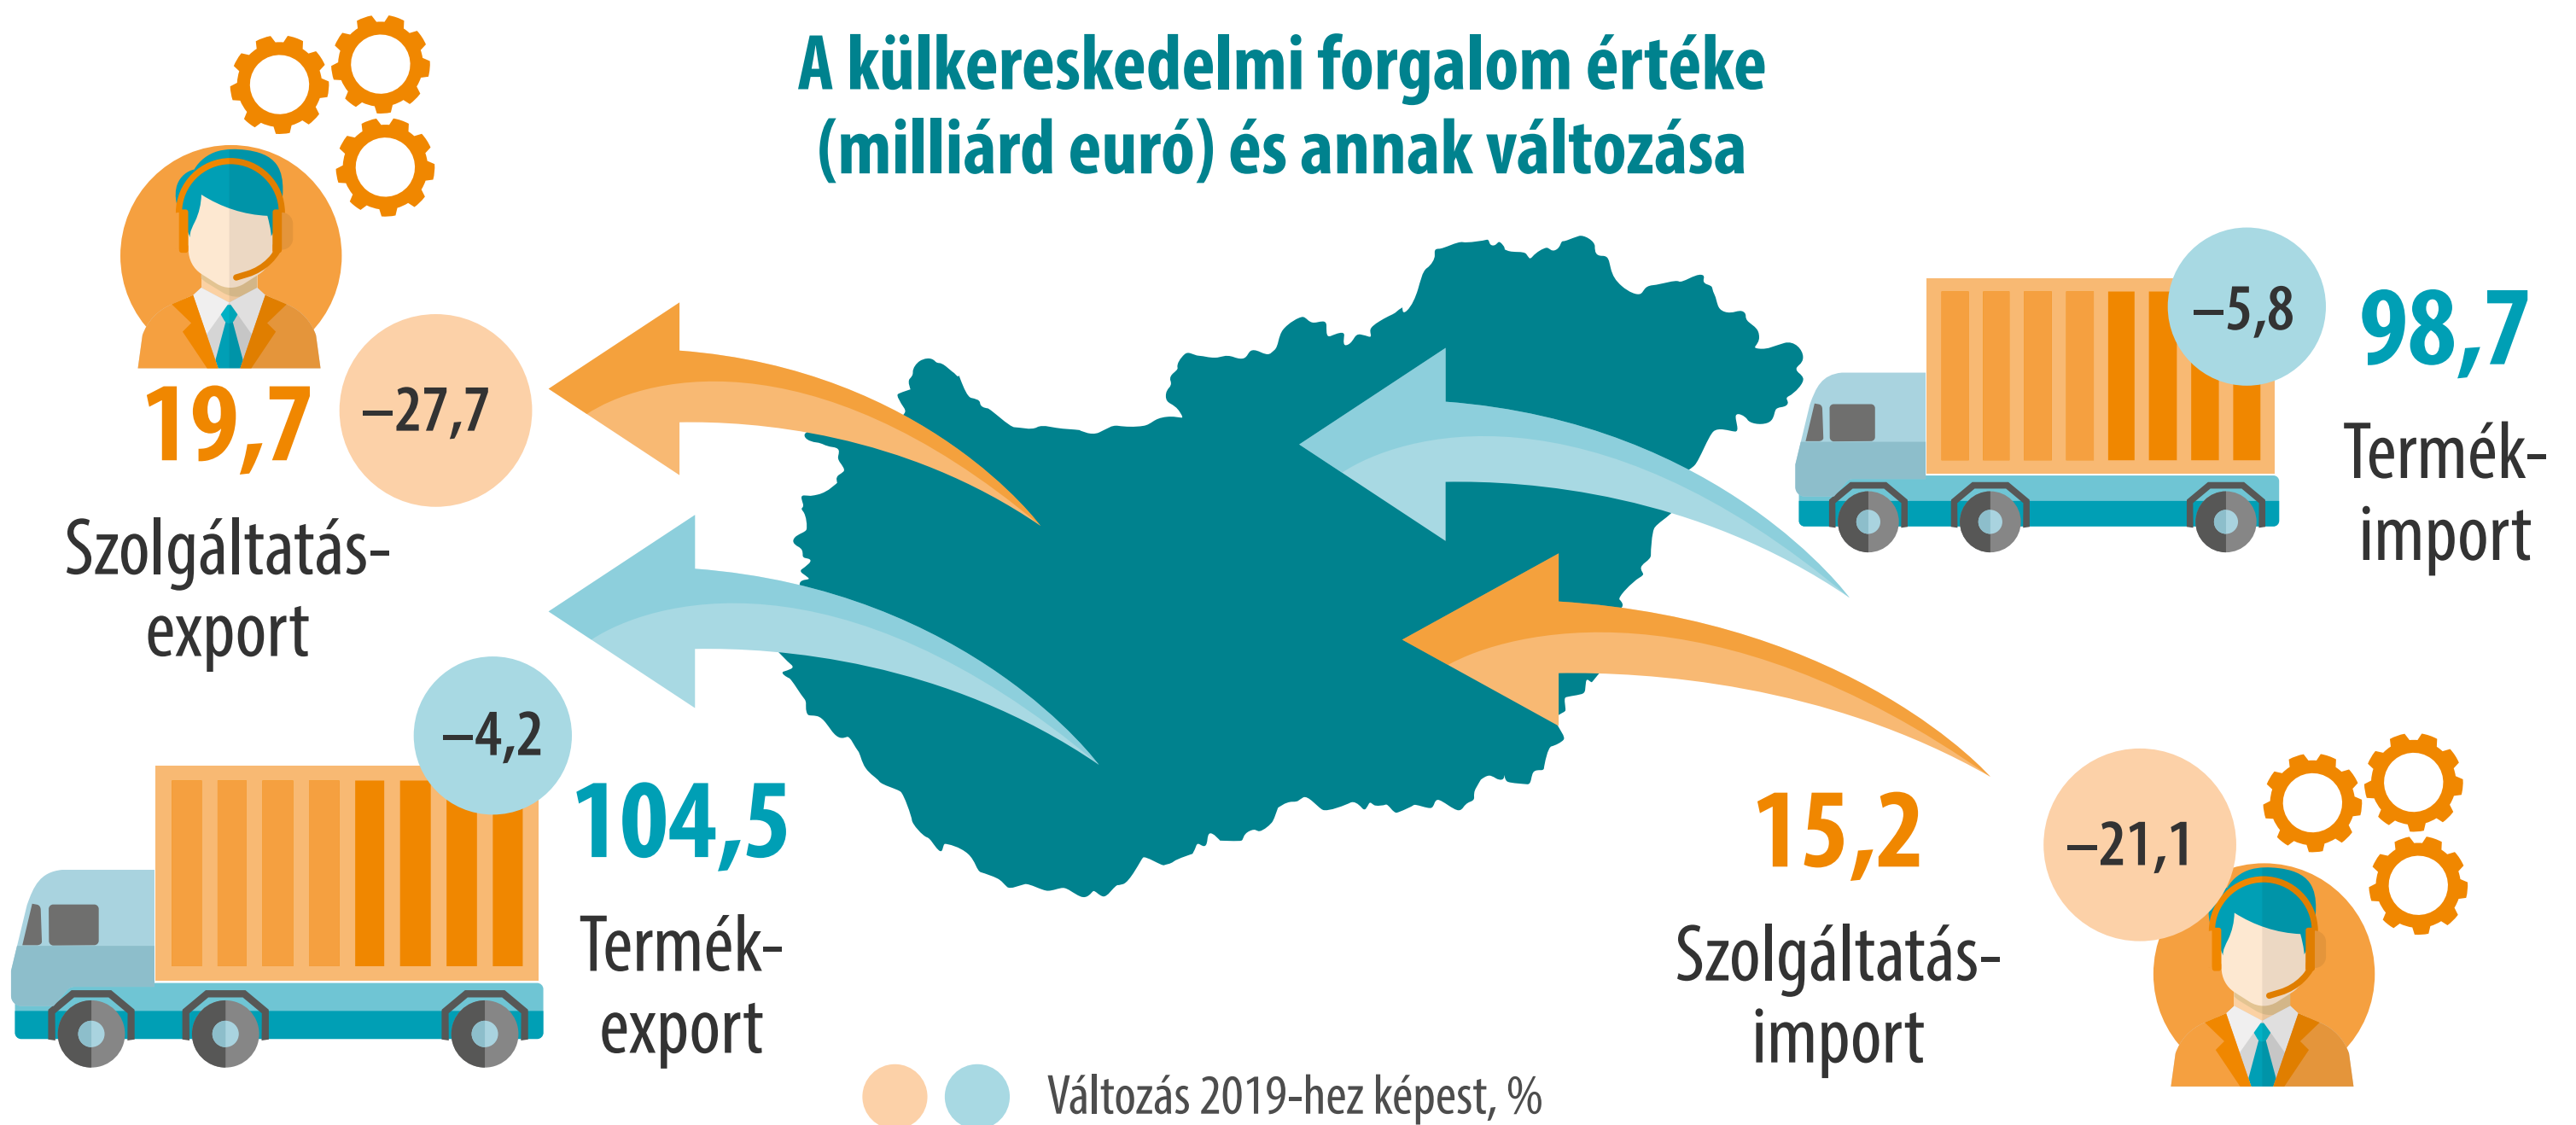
A külkereskedelmi forgalom értéke (milliárd euró) és annak változása

19,7

–27,7

Szolgáltatásexport

–5,8

98,7

Termékimport

–4,2

104,5

Termékexport

15,2

–21,1

Szolgáltatásimport

Változás 2019-hez képest, %